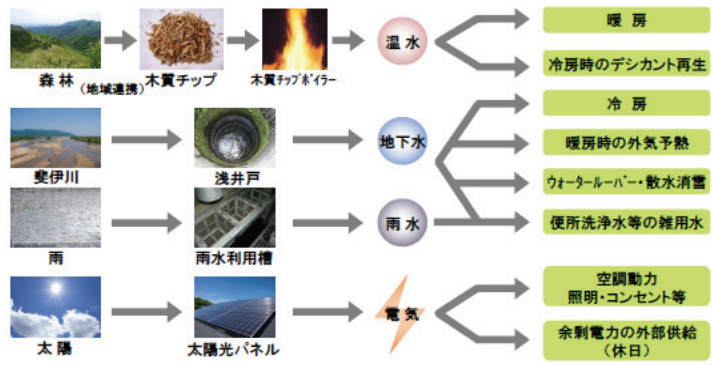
森 林
(地域連携)
木質チップ
木質チップボイラー
温 水
暖 房
冷房時のデシカント再生

斐伊川
浅井戸
地下水
冷 房
暖房時の外気予熱
ウォータールーバー・散水消雪

雨
雨水利用槽
雨 水
便所洗浄水等の雑用水

太 陽
太陽光パネル
電 気
空調動力
照明・コンセント等
余剰電力の外部供給
(休日)